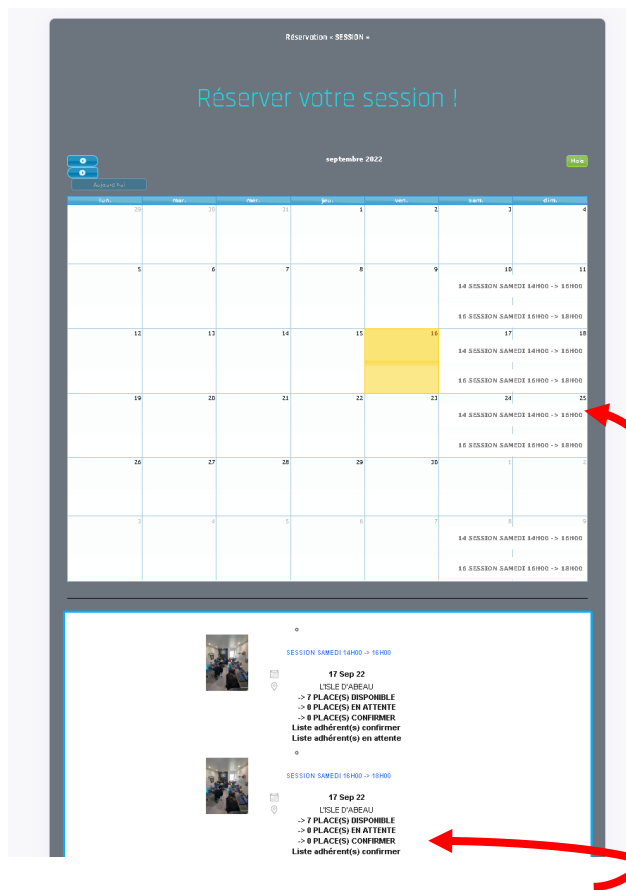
Réservation « SESSION »

Réserver votre session !

Aujourd'hui

septembre 2022

Mois

| lun. | mar. | mer. | jeu. | ven. | sam. | dim. |
|---|---|---|---|---|---|---|
| 29 | 30 | 31 | 1 | 2 | 3 | 4 |
| 5 | 6 | 7 | 8 | 9 | 10 14 SESSION SAMEDI 14H00 -> 16H00 16 SESSION SAMEDI 16H00 -> 18H00 | 11 |
| 12 | 13 | 14 | 15 | 16 | 17 14 SESSION SAMEDI 14H00 -> 16H00 16 SESSION SAMEDI 16H00 -> 18H00 | 18 |
| 19 | 20 | 21 | 22 | 23 | 24 14 SESSION SAMEDI 14H00 -> 16H00 16 SESSION SAMEDI 16H00 -> 18H00 | 25 |
| 26 | 27 | 28 | 29 | 30 | 1 | 2 |
| 3 | 4 | 5 | 6 | 7 | 8 14 SESSION SAMEDI 14H00 -> 16H00 16 SESSION SAMEDI 16H00 -> 18H00 | 9 |

SESSION SAMEDI 14H00 -> 16H00

17 Sep 22
L'ISLE D'ABEAU
-> 7 PLACE(S) DISPONIBLE
-> 0 PLACE(S) EN ATTENTE
-> 0 PLACE(S) CONFIRMER
Liste adhérent(s) confirmer
Liste adhérent(s) en attente

SESSION SAMEDI 16H00 -> 18H00

17 Sep 22
L'ISLE D'ABEAU
-> 7 PLACE(S) DISPONIBLE
-> 0 PLACE(S) EN ATTENTE
-> 0 PLACE(S) CONFIRMER
Liste adhérent(s) confirmer